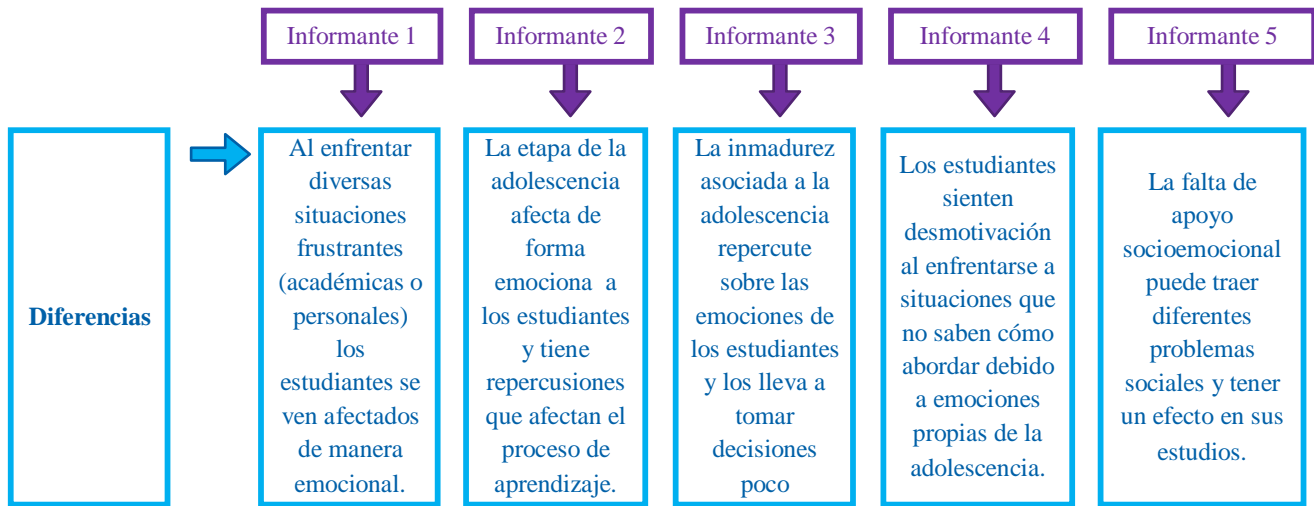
Informante 1

Informante 2

Informante 3

Informante 4

Informante 5

Diferencias

Al enfrentar diversas situaciones frustrantes (académicas o personales) los estudiantes se ven afectados de manera emocional.

La etapa de la adolescencia afecta de forma emociona a los estudiantes y tiene repercusiones que afectan el proceso de aprendizaje.

La inmadurez asociada a la adolescencia repercute sobre las emociones de los estudiantes y los lleva a tomar decisiones poco

Los estudiantes sienten desmotivación al enfrentarse a situaciones que no saben cómo abordar debido a emociones propias de la adolescencia.

La falta de apoyo socioemocional puede traer diferentes problemas sociales y tener un efecto en sus estudios.